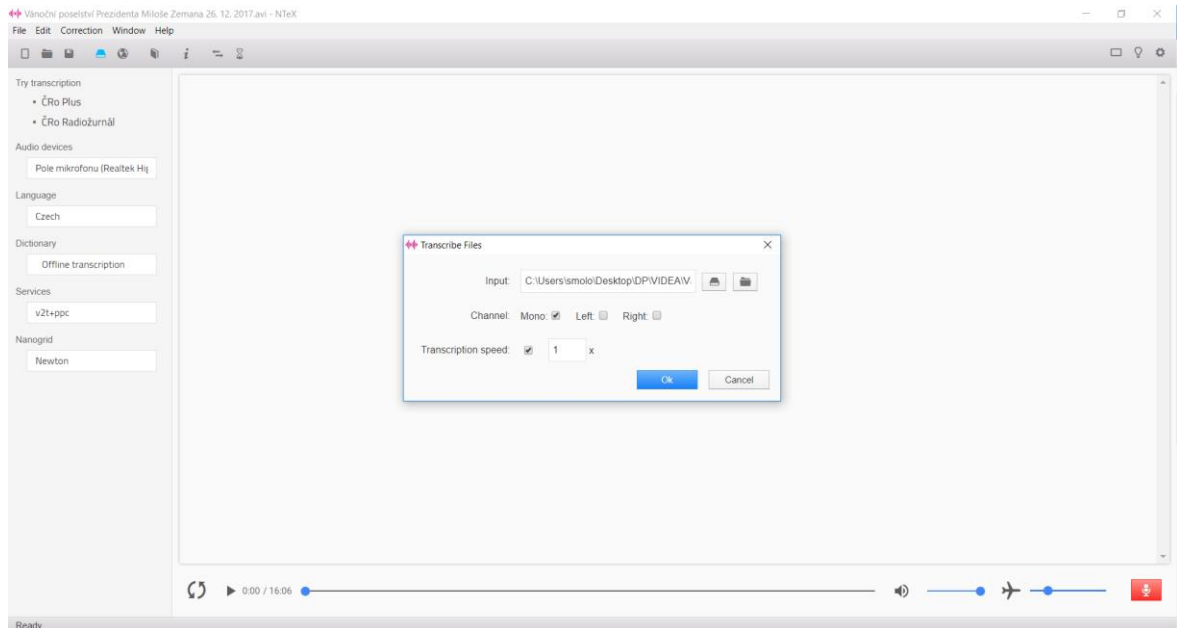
Vánoční poselství Prezidenta Miloše Zemana 26. 12. 2017.avi - NTeX
File Edit Correction Window Help

Try transcription
• ČRo Plus
• ČRo Radiožurnál

Audio devices
Pole mikrofonu (Realtek Hiç

Language
Czech

Dictionary
Offline transcription

Services
v2t+ppc

Nanogrid
Newton

Transcribe Files

Input: C:\Users\smolo\Desktop\DP\VIDEA\V

Channel: Mono: Left: Right:

Transcription speed: 1 x

Ok Cancel

0:00 / 16:06

Ready